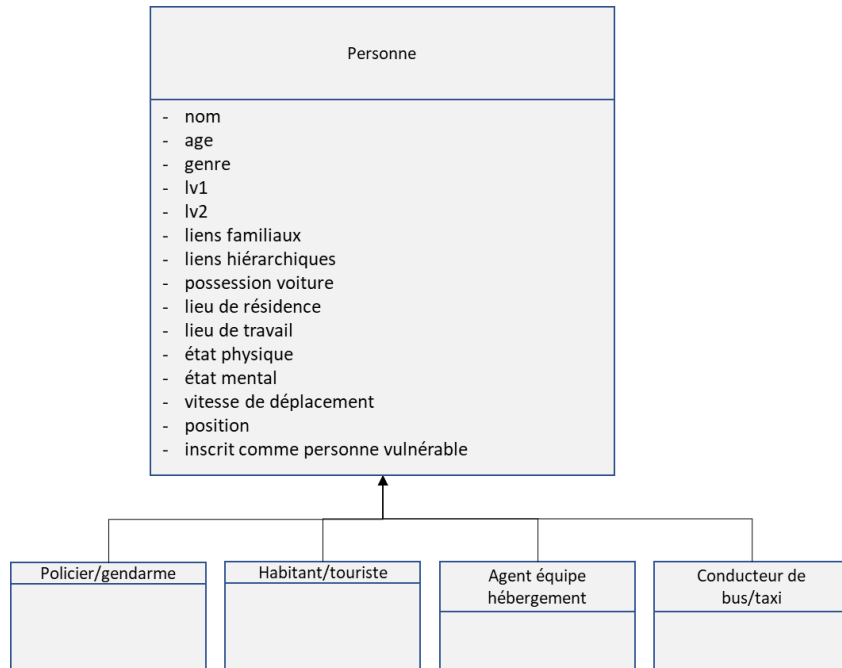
Personne

- nom
- age
- genre
- lv1
- lv2
- liens familiaux
- liens hiérarchiques
- possession voiture
- lieu de résidence
- lieu de travail
- état physique
- état mental
- vitesse de déplacement
- position
- inscrit comme personne vulnérable

Policier/gendarme

Habitant/touriste

Agent équipe hébergement

Conducteur de bus/taxi